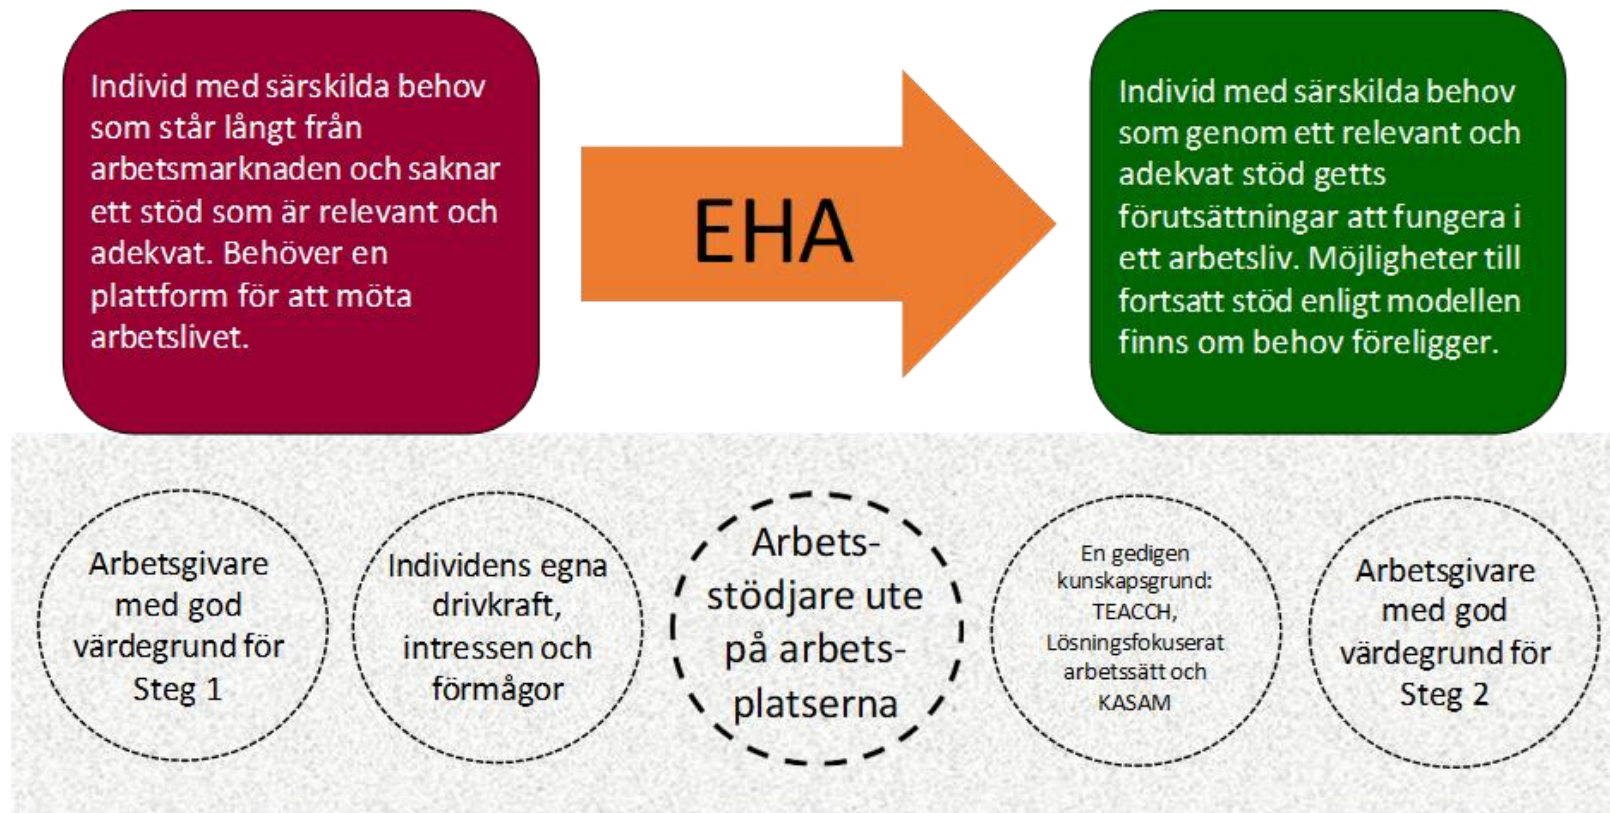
Individ med särskilda behov som står långt från arbetsmarknaden och saknar ett stöd som är relevant och adekvat. Behöver en plattform för att möta arbetslivet.

EHA

Individ med särskilda behov som genom ett relevant och adekvat stöd getts förutsättningar att fungera i ett arbetsliv. Möjligheter till fortsatt stöd enligt modellen finns om behov föreligger.

Arbetsgivare med god värdegrund för Steg 1

Individens egna drivkraft, intressen och förmågor

Arbetsstödjare ute på arbetsplatserna

En gedigen kunskapsgrund: TEACCH, Lösningsfokuserat arbetssätt och KASAM

Arbetsgivare med god värdegrund för Steg 2